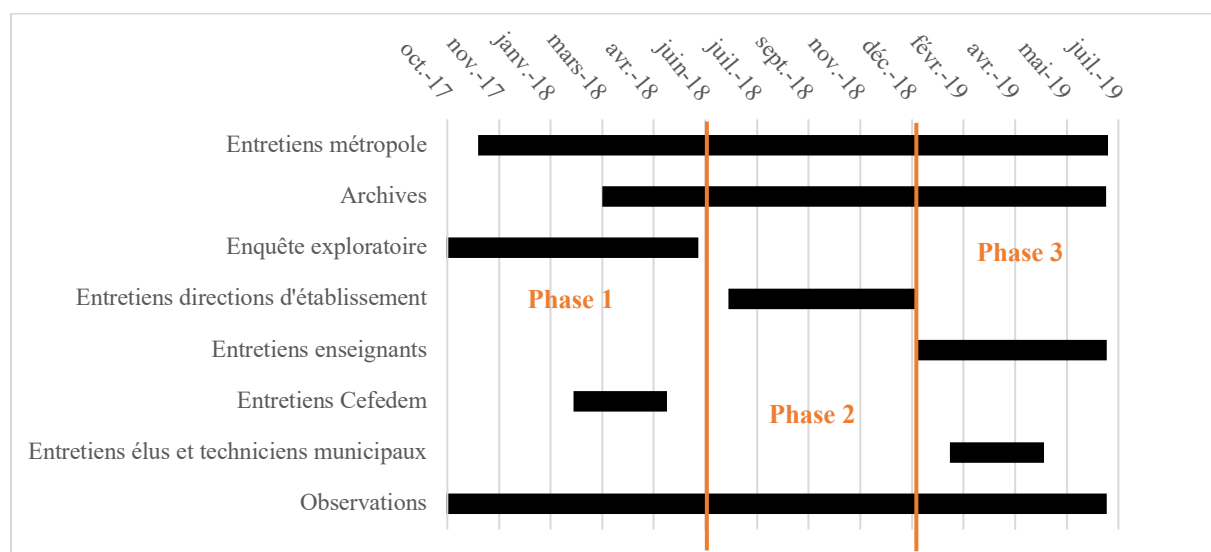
oct.-17
nov.-17
janv.-18
mars-18
avr.-18
juin-18
juil.-18
sept.-18
nov.-18
déc.-18
févr.-19
avr.-19
mai-19
juil.-19

Entretiens métropole
Archives
Enquête exploratoire
Entretiens directions d'établissement
Entretiens enseignants
Entretiens Cefedem
Entretiens élus et techniciens municipaux
Observations

Phase 1
Phase 2
Phase 3